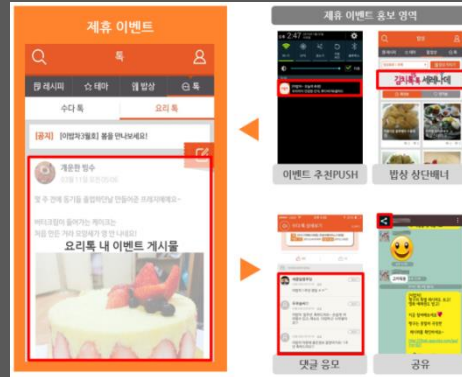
제휴 이벤트

톡

레시피 테마 밥상 톡

수다 톡 요리 톡

[공지] [이벤트기획전] 봄을 만나보세요!

개운한 썸수

요리톡 내 이벤트 게시물

제휴 이벤트 홍보 영역

2:47

이벤트 추천PUSH

밥상 상단배너

댓글 응모

공유